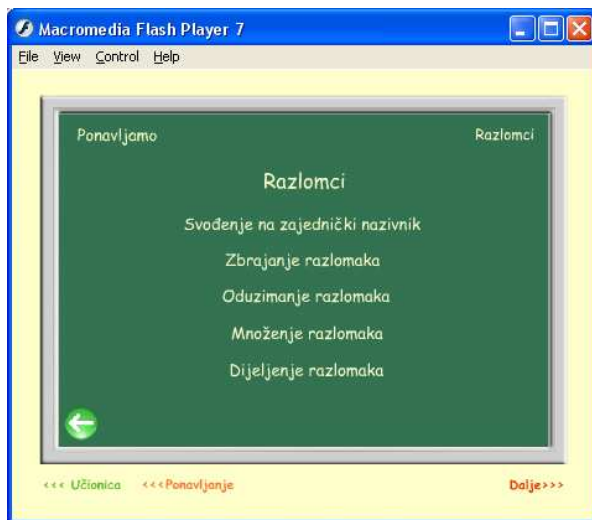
Macromedia Flash Player 7

File View Control Help

Ponavljamo

Razlomci

Razlomci

Svođenje na zajednički nazivnik

Zbrajanje razlomaka

Oduzimanje razlomaka

Množenje razlomaka

Dijeljenje razlomaka

<<< Učionica <<<Ponavljanje

Dalje>>>